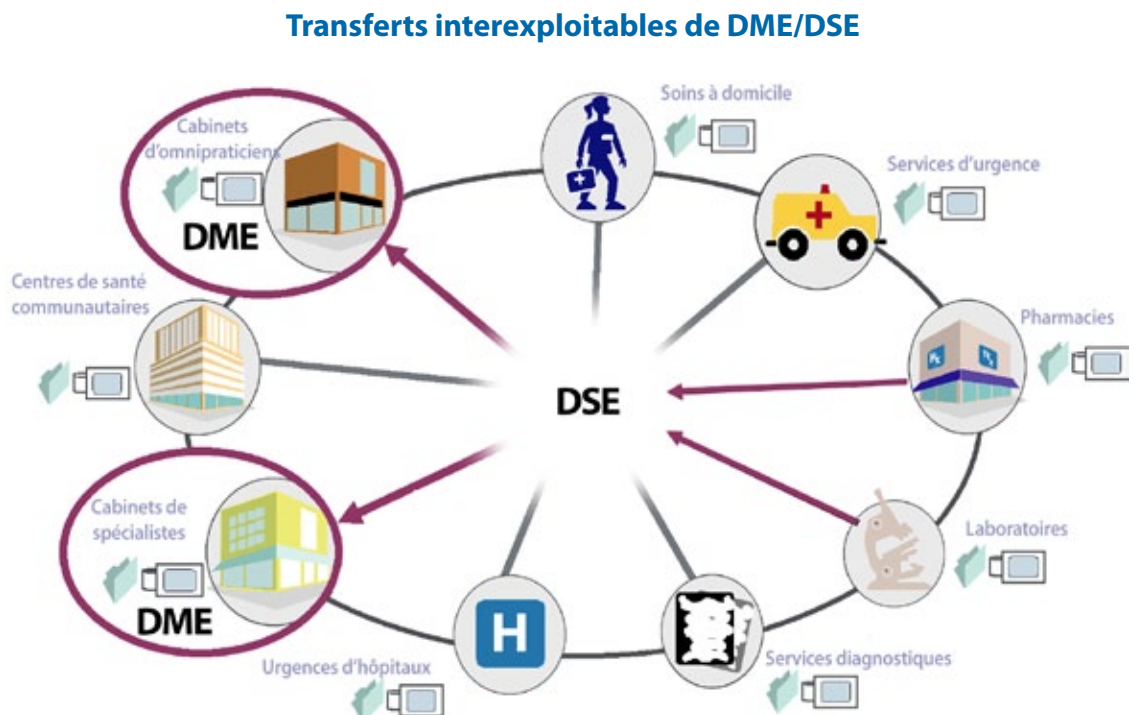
Transferts interexploitables de DME/DSE

Cabinets d'omnipraticiens

DME

Soins à domicile

Services d'urgence

Centres de santé communautaires

Pharmacies

DSE

Cabinets de spécialistes

DME

Laboratoires

H

Urgences d'hôpitaux

Services diagnostiques